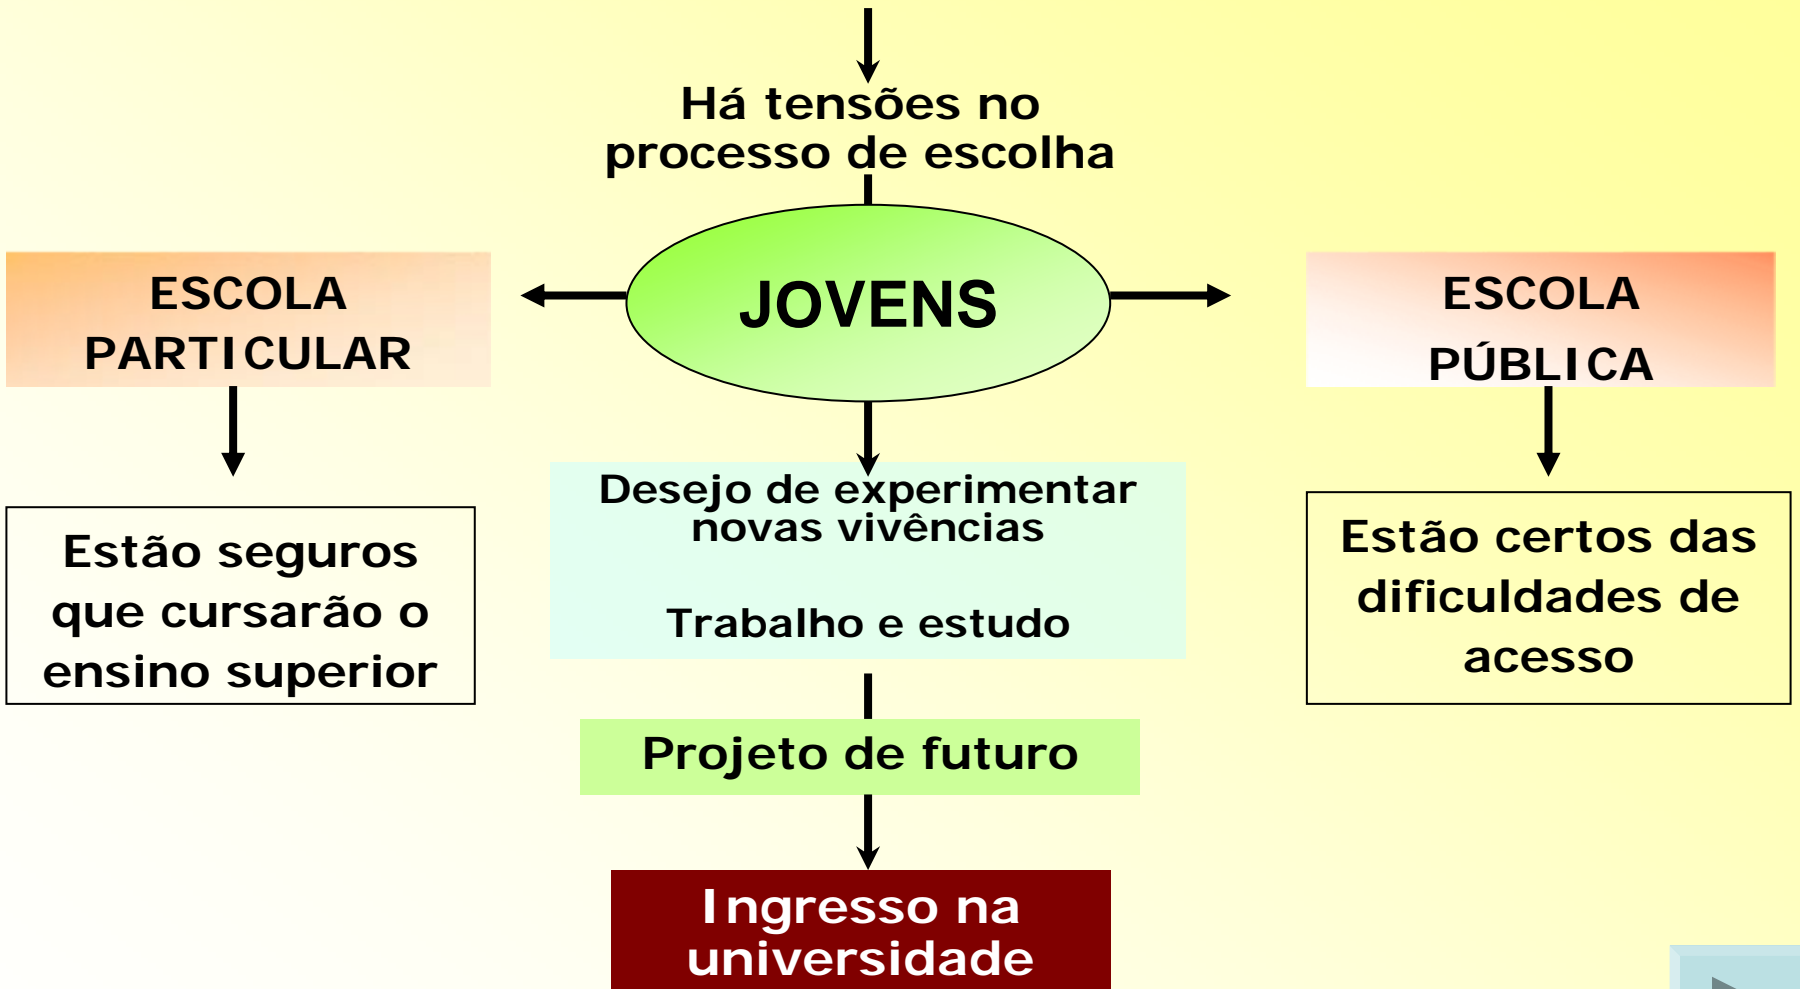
Há tensões no processo de escolha

ESCOLA PARTICULAR

JOVENS

ESCOLA PÚBLICA

Estão seguros que cursarão o ensino superior

Desejo de experimentar novas vivências

Trabalho e estudo

Estão certos das dificuldades de acesso

Projeto de futuro

Ingresso na universidade